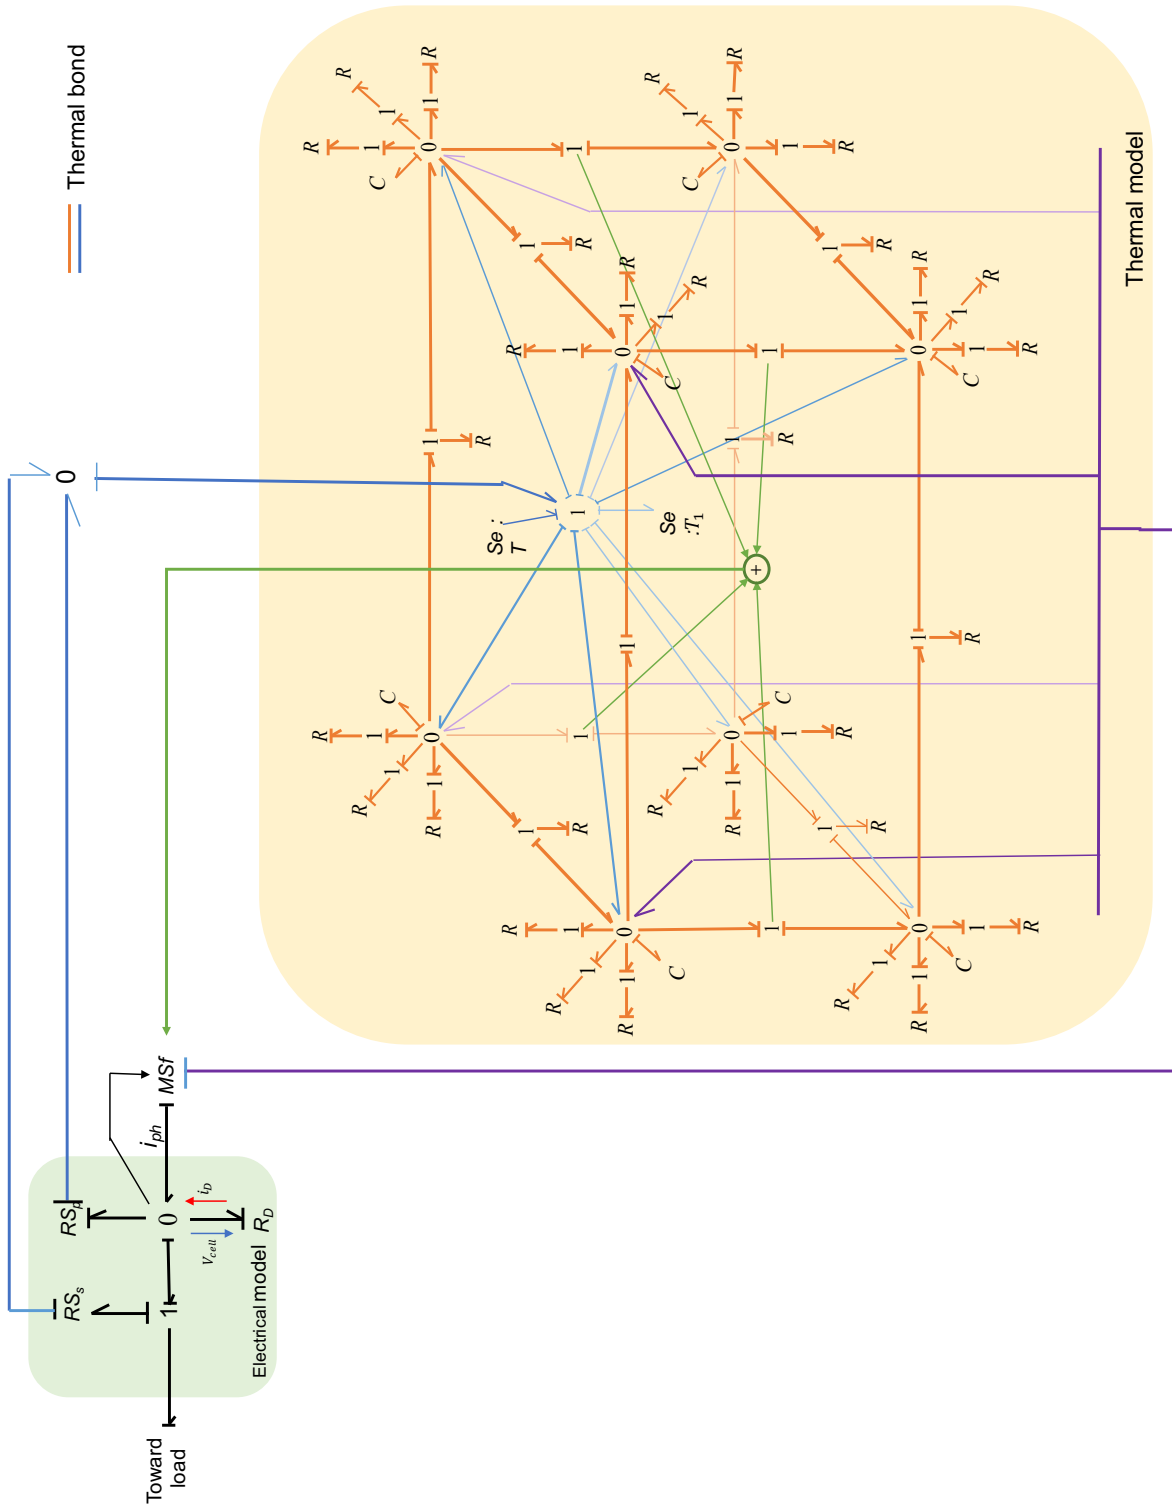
Thermal bond

Thermal model

0

Se : T

Se : $T_1$

$i_{ph}$

MSf

$RS_p$

$i_D$

$R_D$

$v_{cell}$

$RS_s$

Electrical model

Toward load

R R R C 0 1 1 1 R

R R R C 0 1 1 1 R

R R R C 0 1 1 1 R

R R R C 0 1 1 1 R

R R R C 0 1 1 1 R

R R R C 0 1 1 1 R

R R R C 0 1 1 1 R

R R R C 0 1 1 1 R

1 R

1 R

1 R

1 R

1 R

1 R

1 R

1 R

1 R

1 R

1 R

1 R